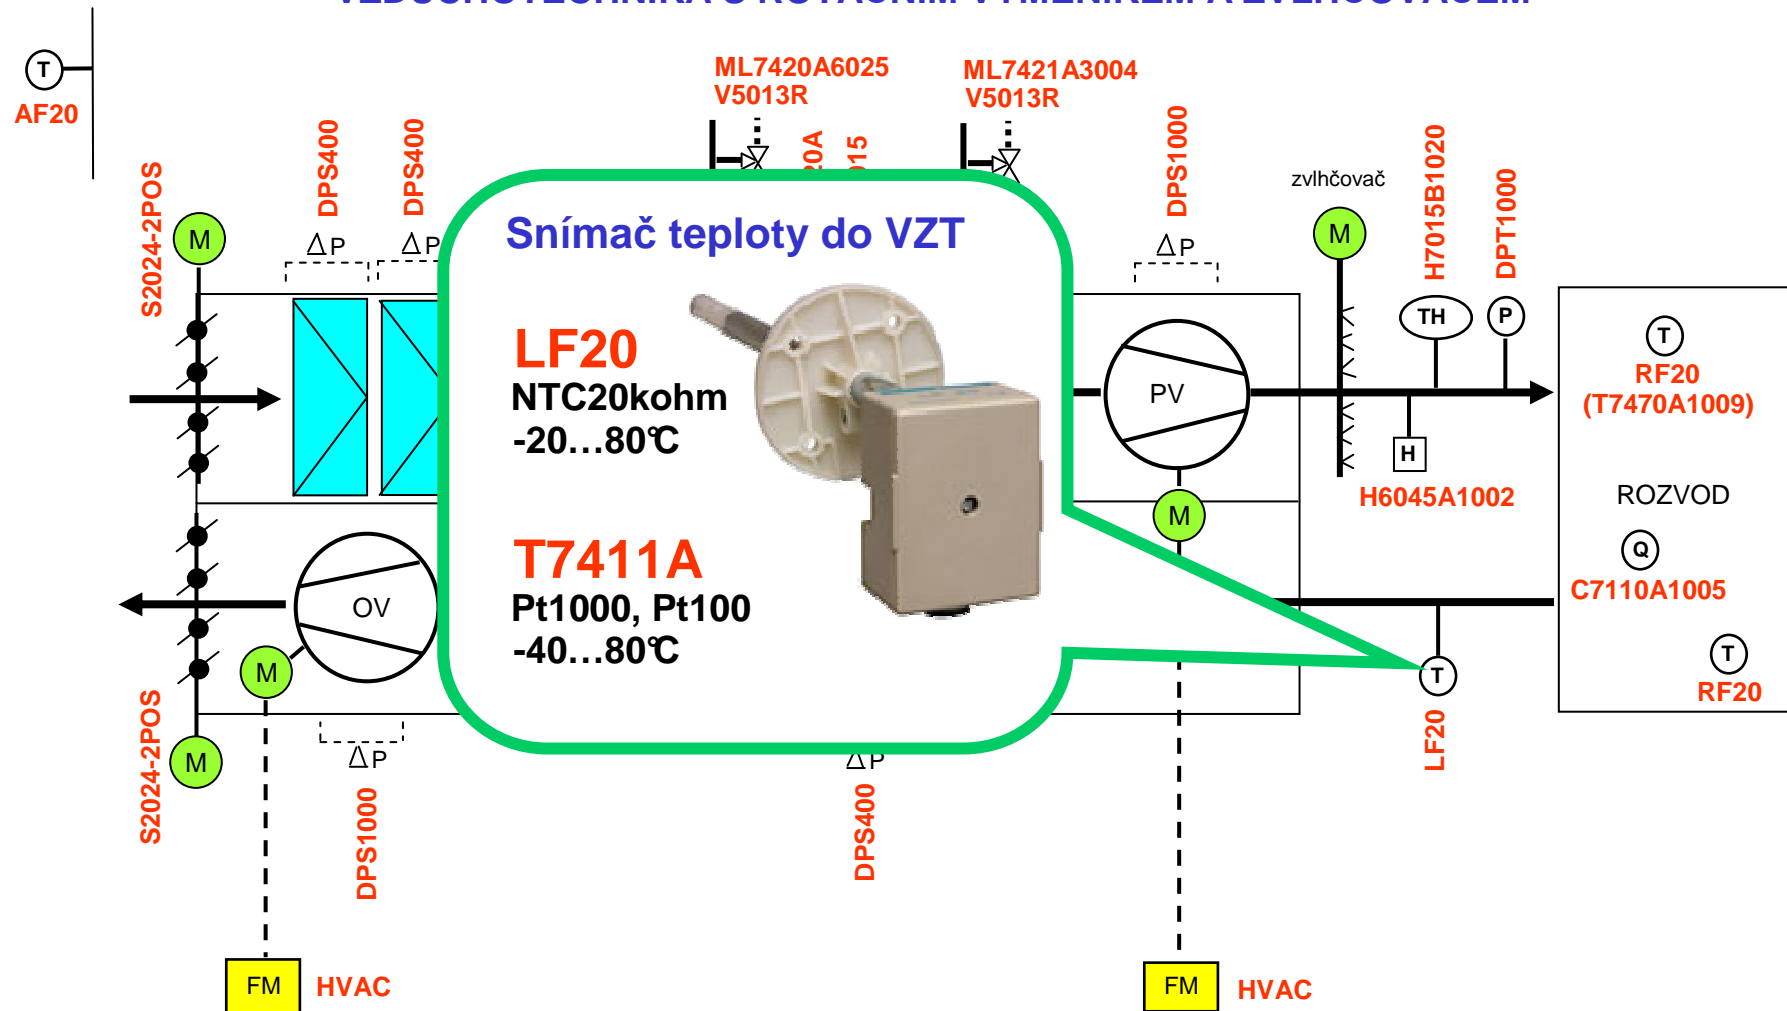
T
AF20

ML7420A6025
V5013R

ML7421A3004
V5013R

S2024-2POS
M
DPS400
DPS400
$\Delta$P
$\Delta$P

DPS1000
$\Delta$P
zvlhčovač
M
H7015B1020
DPT1000
TH
P
PV
H
H6045A1002
M

T
RF20
(T7470A1009)
ROZVOD
Q
C7110A1005
T
RF20

Snímač teploty do VZT

LF20
NTC20kohm
-20…80℃

T7411A
Pt1000, Pt100
-40…80℃

OV
M
S2024-2POS
M
$\Delta$P
DPS1000
$\Delta$P
DPS400
T
LF20

FM
HVAC
FM
HVAC